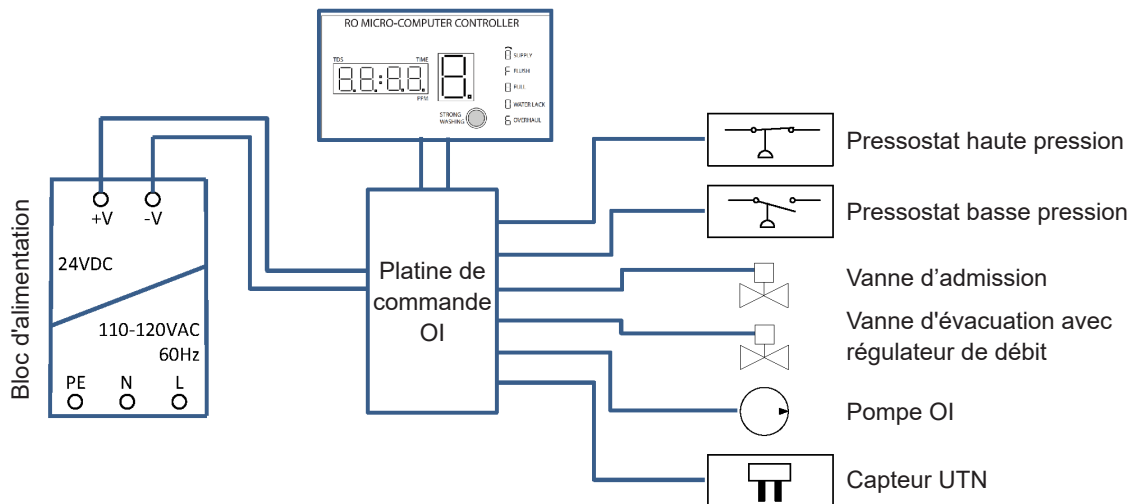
RO MICRO-COMPUTER CONTROLLER

TDS

TIME

PPM

SUPPLY

FLUSH

FULL

WATER LACK

OVERHAUL

STRONG WASHING

Bloc d'alimentation

+V

-V

24VDC

110-120VAC
60Hz

PE

N

L

Platine de commande OI

Pressostat haute pression

Pressostat basse pression

Vanne d’admission

Vanne d'évacuation avec régulateur de débit

Pompe OI

Capteur UTN